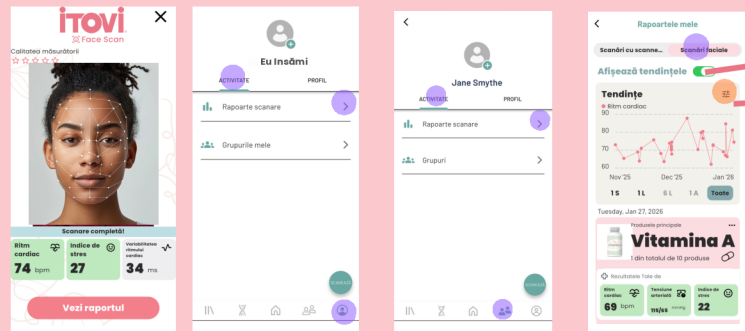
iTOVI
Face Scan
Calitatea măsurătorii
Scanare completă!
Ritm cardiac
74 bpm
Indice de stres
27
Variabilitatea ritmului cardiac
34 ms
Vezi raportul

Eu Insămi
ACTIVITATE
PROFIL
Rapoarte scanare
Grupurile mele
SCANEAZĂ

Jane Smythe
ACTIVITATE
PROFIL
Rapoarte scanare
Grupuri
SCANEAZĂ

Rapoartele mele
Scanări cu scanere...
Scanări faciale
Afișează tendințele
Tendințe
Ritm cardiac
90
80
70
60
Nov '25
Dec '25
Jan '26
1 S
1 L
6 L
1 A
Toate
Tuesday, Jan 27, 2026
Produsele principale
Vitamina A
1 din totalul de 10 produse
Rezultatele 1ale de
Ritm cardiac
69 bpm
Tensiune arterială
118/65 mmHg
Indice de stres
22